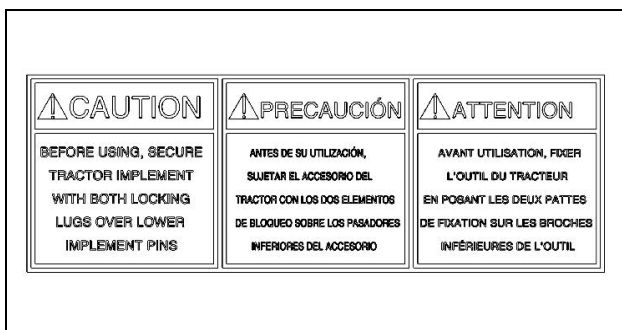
⚠CAUTION

BEFORE USING, SECURE TRACTOR IMPLEMENT WITH BOTH LOCKING LUGS OVER LOWER IMPLEMENT PINS

⚠PRECAUCIÓN

ANTES DE SU UTILIZACIÓN, SUJETAR EL ACCESORIO DEL TRACTOR CON LOS DOS ELEMENTOS DE BLOQUEO SOBRE LOS PASADORES INFERIORES DEL ACCESORIO

⚠ATTENTION

AVANT UTILISATION, FIXER L'OUTIL DU TRACTEUR EN POSANT LES DEUX PATTES DE FIXATION SUR LES BROCHES INFÉRIEURES DE L'OUTIL